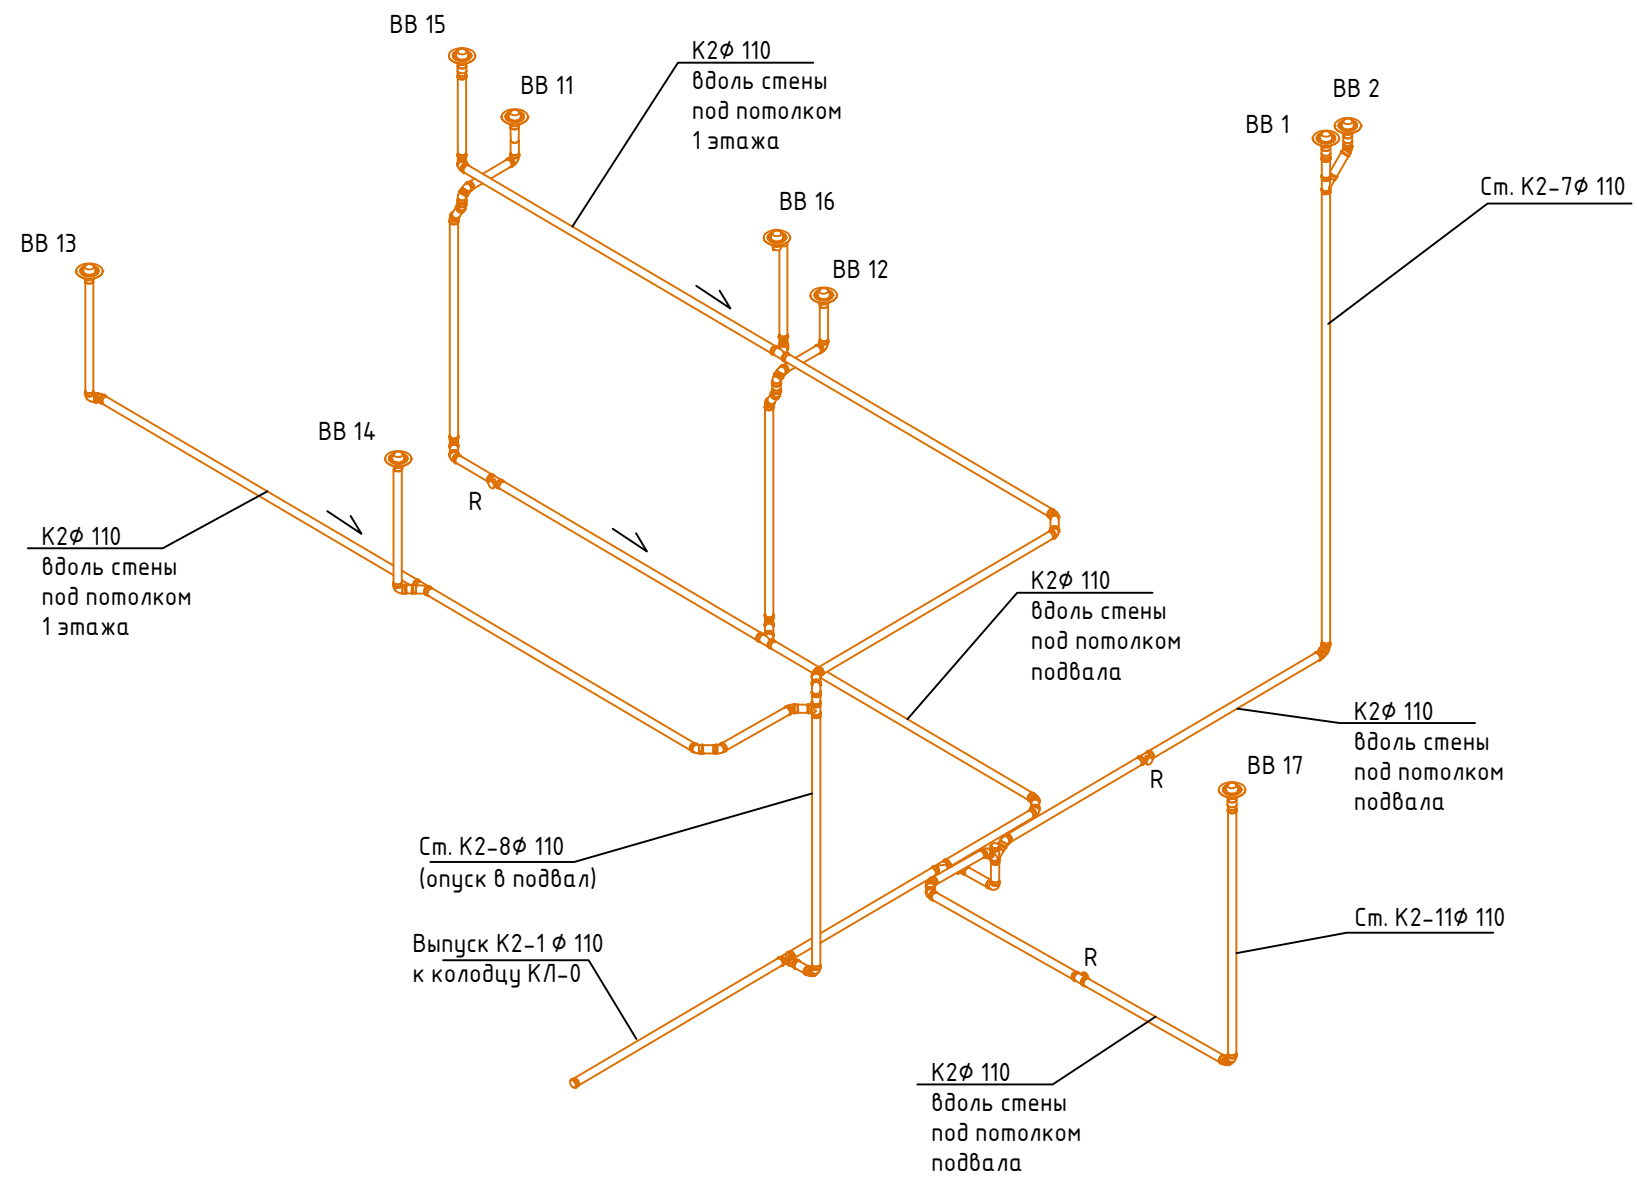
ВВ 15

ВВ 11

К2Ф 110
вдоль стены
под потолком
1 этажа

ВВ 2

ВВ 1

Ст. К2-7Ф 110

ВВ 16

ВВ 12

ВВ 13

ВВ 14

R

К2Ф 110
вдоль стены
под потолком
1 этажа

К2Ф 110
вдоль стены
под потолком
подвала

К2Ф 110
вдоль стены
под потолком
подвала

ВВ 17

R

Ст. К2-8Ф 110
(опуск в подвал)

Выпуск К2-1 Ф 110
к колодцу КЛ-0

Ст. К2-11Ф 110

R

К2Ф 110
вдоль стены
под потолком
подвала